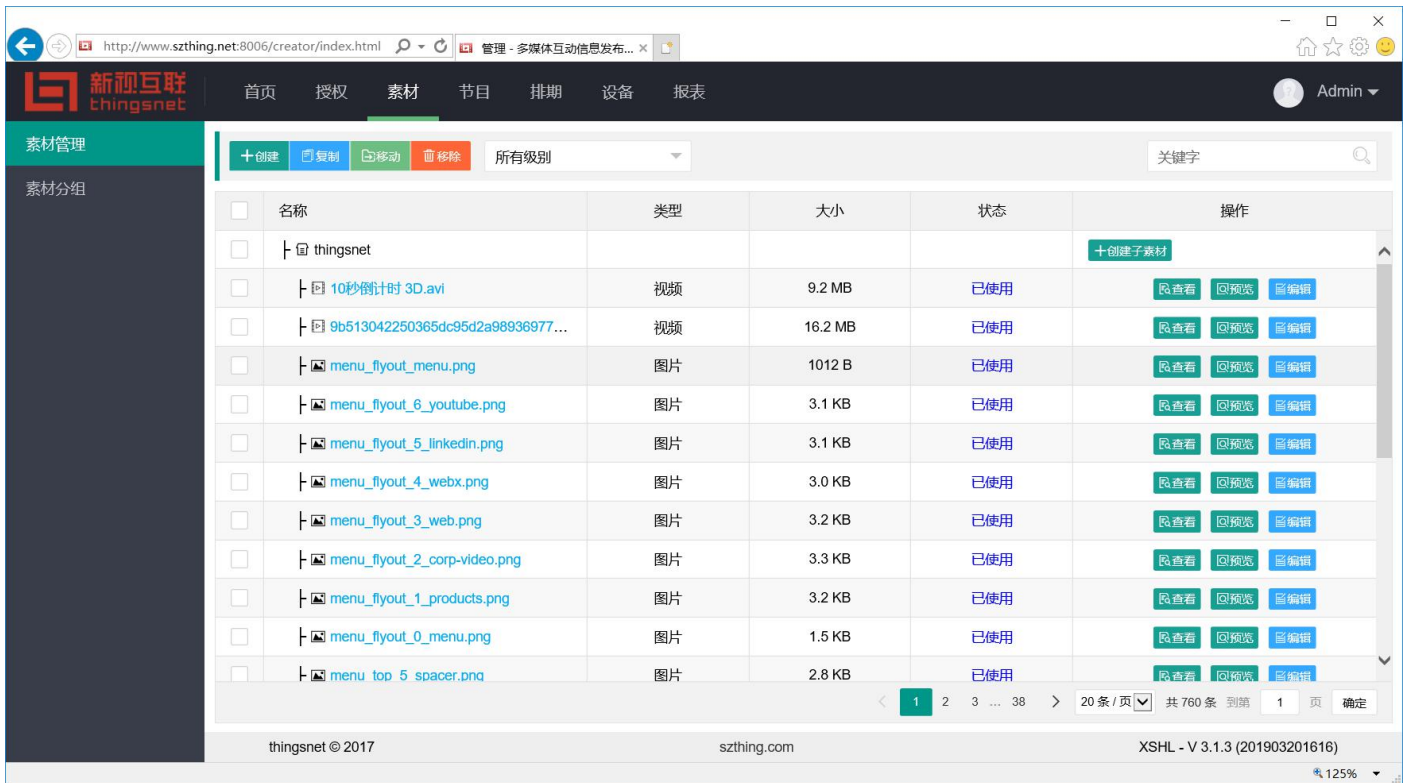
http://www.szthing.net:8006/creator/index.html
管理 - 多媒体互动信息发布...

新视互联 thingsnet

首页 授权 素材 节目 排期 设备 报表

Admin

素材管理
素材分组

+创建 复制 移动 移除 所有级别

关键字

| | 名称 | 类型 | 大小 | 状态 | 操作 |
|---|---|---|---|---|---|
| | thingsnet | | | | +创建子素材 |
| | 10秒倒计时 3D.avi | 视频 | 9.2 MB | 已使用 | 查看 预览 编辑 |
| | 9b513042250365dc95d2a98936977... | 视频 | 16.2 MB | 已使用 | 查看 预览 编辑 |
| | menu_flyout_menu.png | 图片 | 1012 B | 已使用 | 查看 预览 编辑 |
| | menu_flyout_6_youtube.png | 图片 | 3.1 KB | 已使用 | 查看 预览 编辑 |
| | menu_flyout_5_linkedin.png | 图片 | 3.1 KB | 已使用 | 查看 预览 编辑 |
| | menu_flyout_4_webx.png | 图片 | 3.0 KB | 已使用 | 查看 预览 编辑 |
| | menu_flyout_3_web.png | 图片 | 3.2 KB | 已使用 | 查看 预览 编辑 |
| | menu_flyout_2_corp-video.png | 图片 | 3.3 KB | 已使用 | 查看 预览 编辑 |
| | menu_flyout_1_products.png | 图片 | 3.2 KB | 已使用 | 查看 预览 编辑 |
| | menu_flyout_0_menu.png | 图片 | 1.5 KB | 已使用 | 查看 预览 编辑 |
| | menu_top_5_spacer.png | 图片 | 2.8 KB | 已使用 | 查看 预览 编辑 |

< 1 2 3 ... 38 > 20条/页 共 760 条 到第 1 页 确定

thingsnet © 2017 szthing.com XSHL - V 3.1.3 (201903201616)

125%